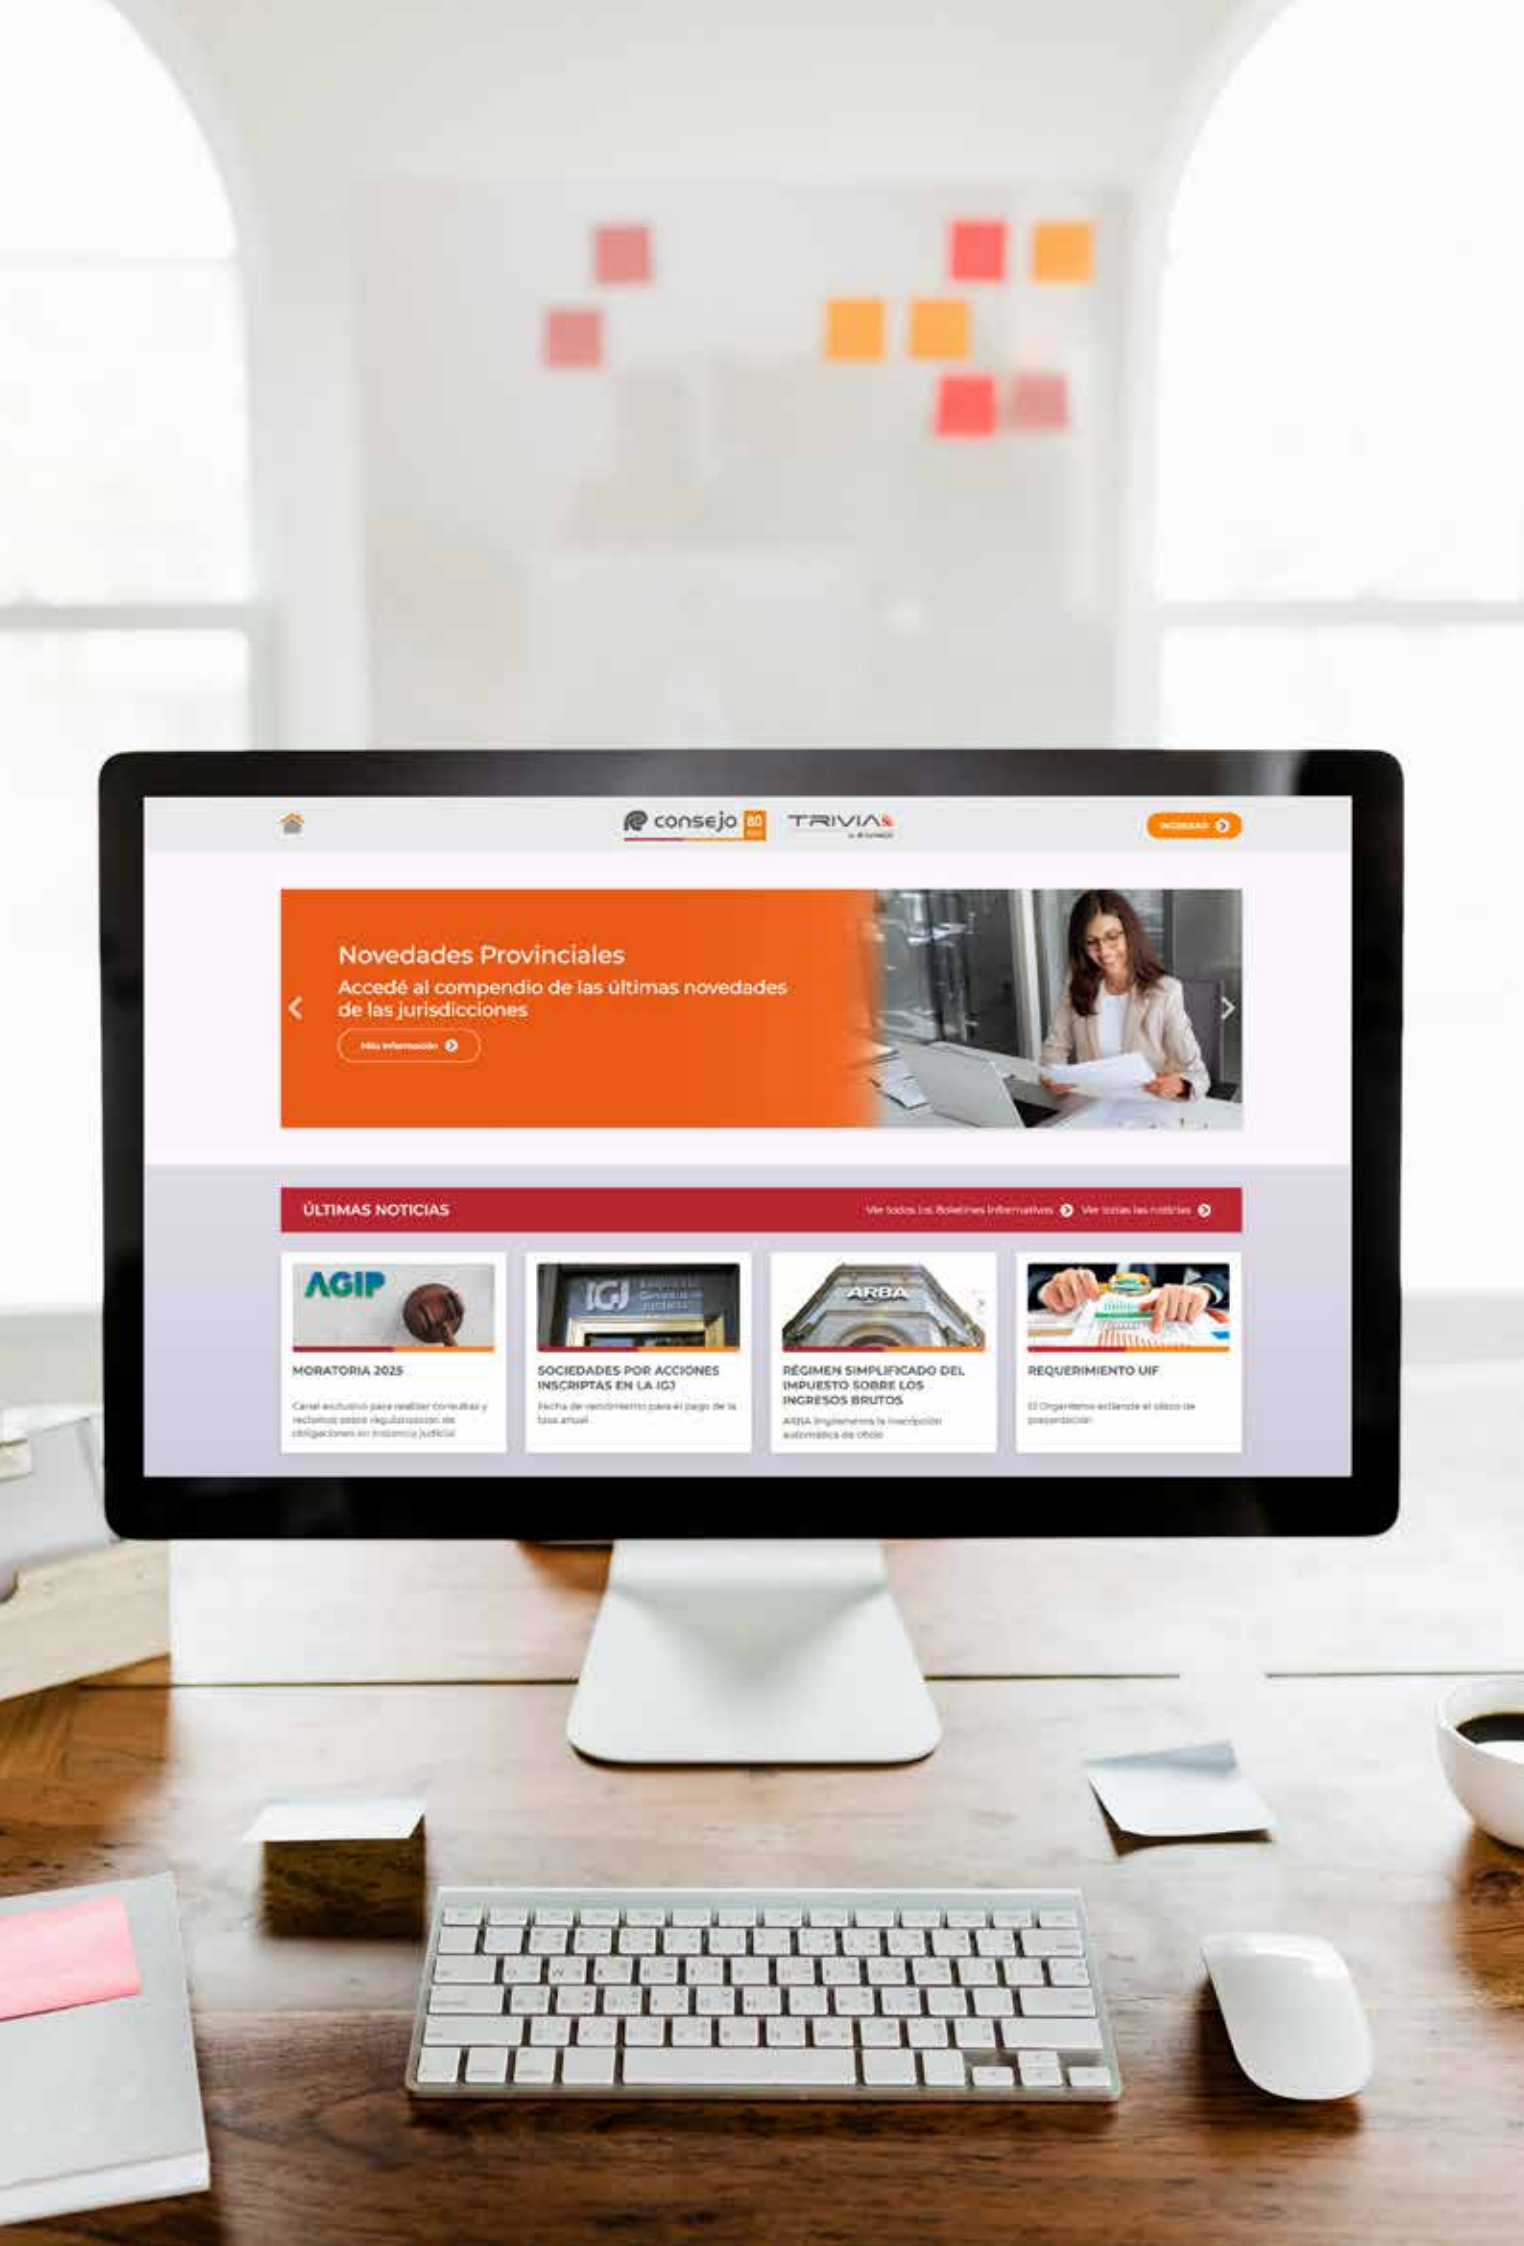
consejo 80

TRIVIA

INGRESAR

Novedades Provinciales

Accedé al compendio de las últimas novedades de las jurisdicciones

Más información

ÚLTIMAS NOTICIAS

Ver todos los Boletines Informativos

Ver todas las noticias

AGIP

MORATORIA 2025

Canal exclusivo para realizar consultas y reclamos sobre regularización de obligaciones en instancia judicial

IGJ

SOCIEDADES POR ACCIONES INSCRIPTAS EN LA IGJ

Fecha de vencimiento para el pago de la tasa anual

ARBA

RÉGIMEN SIMPLIFICADO DEL IMPUESTO SOBRE LOS INGRESOS BRUTOS

ARBA implementa la inscripción automática de oficio

REQUERIMIENTO UIF

El Organismo extiende el plazo de presentación